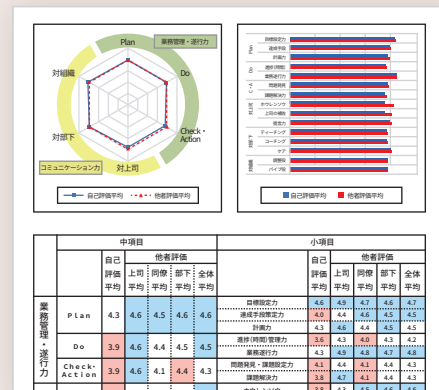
Plan
業務管理・遂行力
Do
Check・Action
対上司
対部下
対組織
コミュニケーション力

自己評価平均　他者評価平均

目標設定力
達成手段
計画力
進捗(時間)
業務遂行力
問題発見
課題解決力
ホウレンソウ
上司の補佐
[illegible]
ティーチング
コーチング
ケア
調整役
パイプ役

Plan
Do
C・A
対上司
対部下
対組織

自己評価平均　他者評価平均

| | | 中項目 | | | | | 小項目 | | | | |
|---|---|---|---|---|---|---|---|---|---|---|---|
| | | 自己評価平均 | 他者評価 上司平均 | 同僚平均 | 部下平均 | 全体平均 | | 自己評価平均 | 他者評価 上司平均 | 同僚平均 | 部下平均 | 全体平均 |
| 業務管理・遂行力 | Plan | 4.3 | 4.6 | 4.5 | 4.6 | 4.6 | 目標設定力 | 4.6 | 4.9 | 4.7 | 4.6 | 4.7 |
| | | | | | | | 達成手段確定力 | 4.0 | 4.4 | 4.6 | 4.5 | 4.5 |
| | | | | | | | 計画力 | 4.3 | 4.6 | 4.4 | 4.5 | 4.5 |
| | Do | 3.9 | 4.6 | 4.4 | 4.5 | 4.5 | 進捗(時間)管理力 | 3.6 | 4.3 | 4.0 | 4.3 | 4.2 |
| | | | | | | | 業務遂行力 | 4.3 | 4.9 | 4.8 | 4.7 | 4.8 |
| | Check・Action | 3.9 | 4.6 | 4.1 | 4.4 | 4.3 | 問題発見・課題設定力 | 4.1 | 4.4 | 4.1 | 4.4 | 4.3 |
| | | | | | | | 課題解決力 | 3.8 | 4.7 | 4.1 | 4.4 | 4.3 |